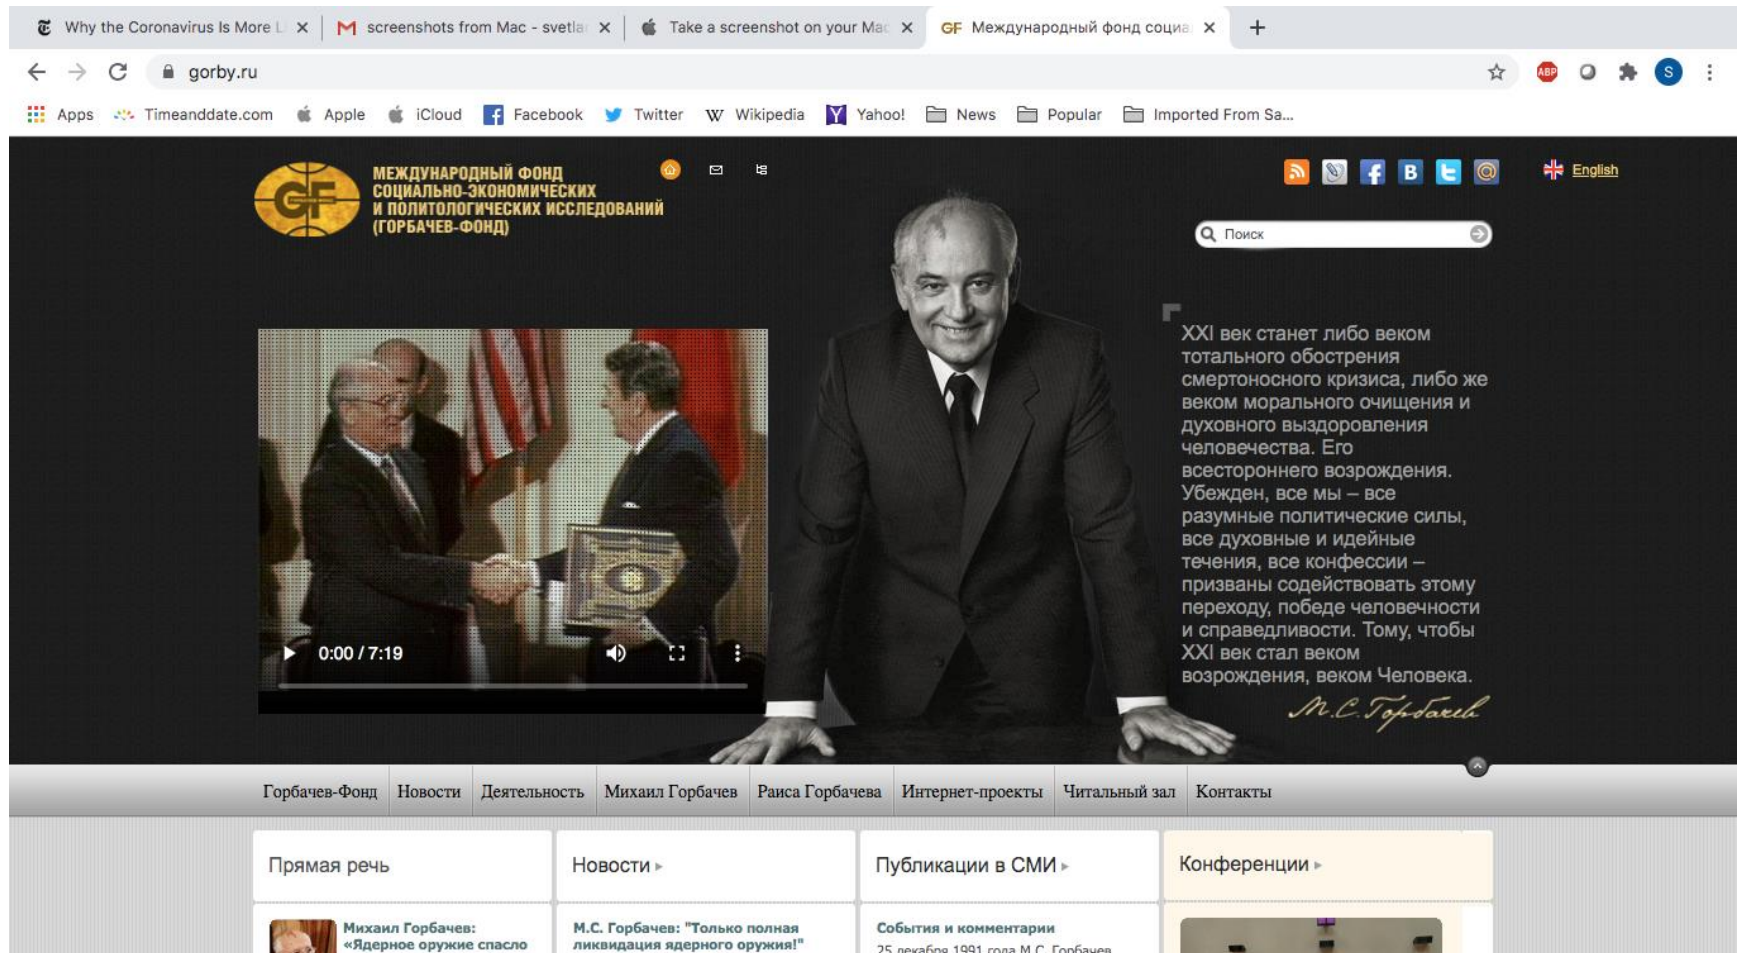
Why the Coronavirus Is More L ×
screenshots from Mac - svetla ×
Take a screenshot on your Mac ×
GF Международный фонд социа ×
+

gorby.ru

Apps Timeanddate.com Apple iCloud Facebook Twitter Wikipedia Yahoo! News Popular Imported From Sa...

МЕЖДУНАРОДНЫЙ ФОНД СОЦИАЛЬНО-ЭКОНОМИЧЕСКИХ И ПОЛИТОЛОГИЧЕСКИХ ИССЛЕДОВАНИЙ (ГОРБАЧЕВ-ФОНД)

English

Поиск

0:00 / 7:19

XXI век станет либо веком тотального обострения смертоносного кризиса, либо же веком морального очищения и духовного выздоровления человечества. Его всестороннего возрождения. Убежден, все мы – все разумные политические силы, все духовные и идейные течения, все конфессии – призваны содействовать этому переходу, победе человечности и справедливости. Тому, чтобы XXI век стал веком возрождения, веком Человека.

М.С. Горбачев

Горбачев-Фонд | Новости | Деятельность | Михаил Горбачев | Раиса Горбачева | Интернет-проекты | Читальный зал | Контакты

Прямая речь

Новости ▸

Публикации в СМИ ▸

Конференции ▸

Михаил Горбачев: «Ядерное оружие спасло

М.С. Горбачев: "Только полная ликвидация ядерного оружия!"

События и комментарии

25 декабря 1991 года М.С. Горбачев